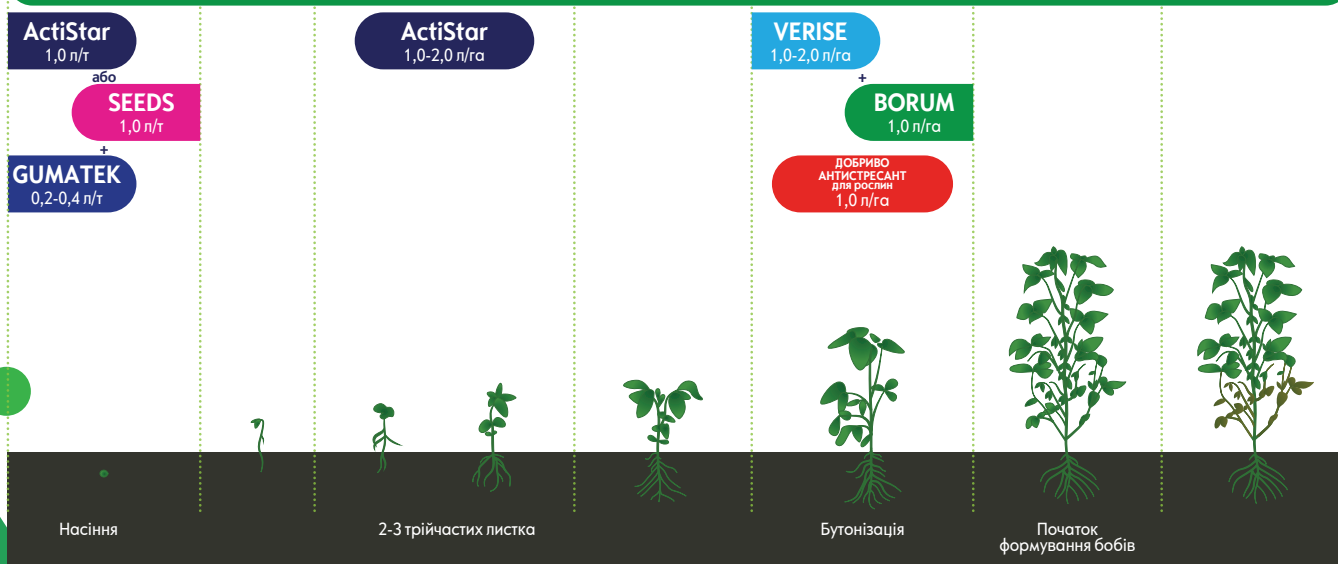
ActiStar
1,0 л/т
або
SEEDS
1,0 л/т
+
GUMATEK
0,2-0,4 л/т

ActiStar
1,0-2,0 л/га

VERISE
1,0-2,0 л/га
+
BORUM
1,0 л/га

ДОБРИВО
АНТИСТРЕСАНТ
для рослин
1,0 л/га

Насіння

2-3 трійчастих листка

Бутонізація

Початок формування бобів